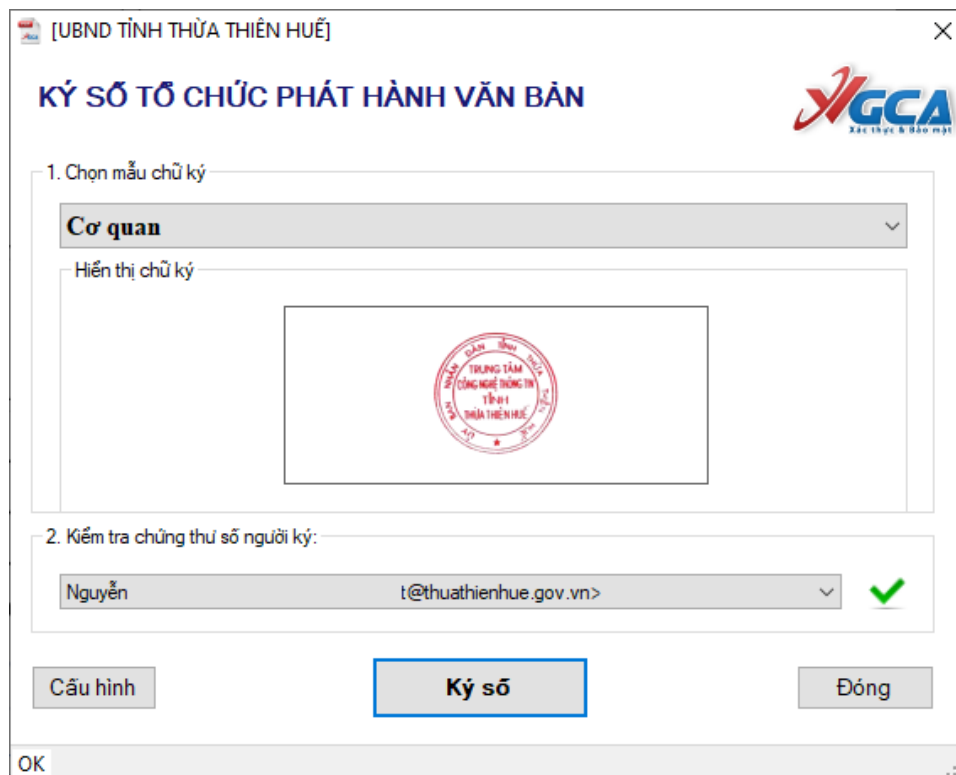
[UBND TỈNH THỪA THIÊN HUẾ]

KÝ SỐ TỔ CHỨC PHÁT HÀNH VĂN BẢN

VGCA
Xác thực & Bảo mật

1. Chọn mẫu chữ ký

Cơ quan

Hiển thị chữ ký

ỦY BAN NHÂN DÂN TỈNH THỪA THIÊN HUẾ
TRUNG TÂM CÔNG NGHỆ THÔNG TIN TỈNH THỪA THIÊN HUẾ

2. Kiểm tra chứng thư số người ký:

Nguyễn t@thuathienhue.gov.vn>

Cấu hình

Ký số

Đóng

OK